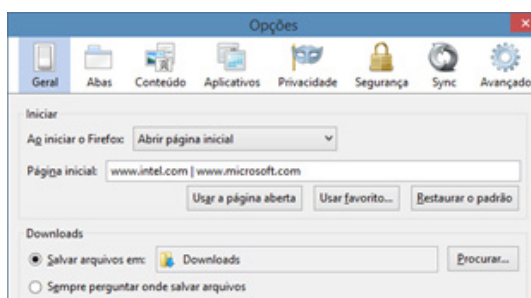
Opções

Geral
Abas
Conteúdo
Aplicativos
Privacidade
Segurança
Sync
Avançado

Iniciar

Ao iniciar o Firefox: Abrir página inicial

Página inicial: www.intel.com | www.microsoft.com

Usar a página aberta
Usar favorito...
Restaurar o padrão

Downloads

Salvar arquivos em: Downloads
Procurar...

Sempre perguntar onde salvar arquivos